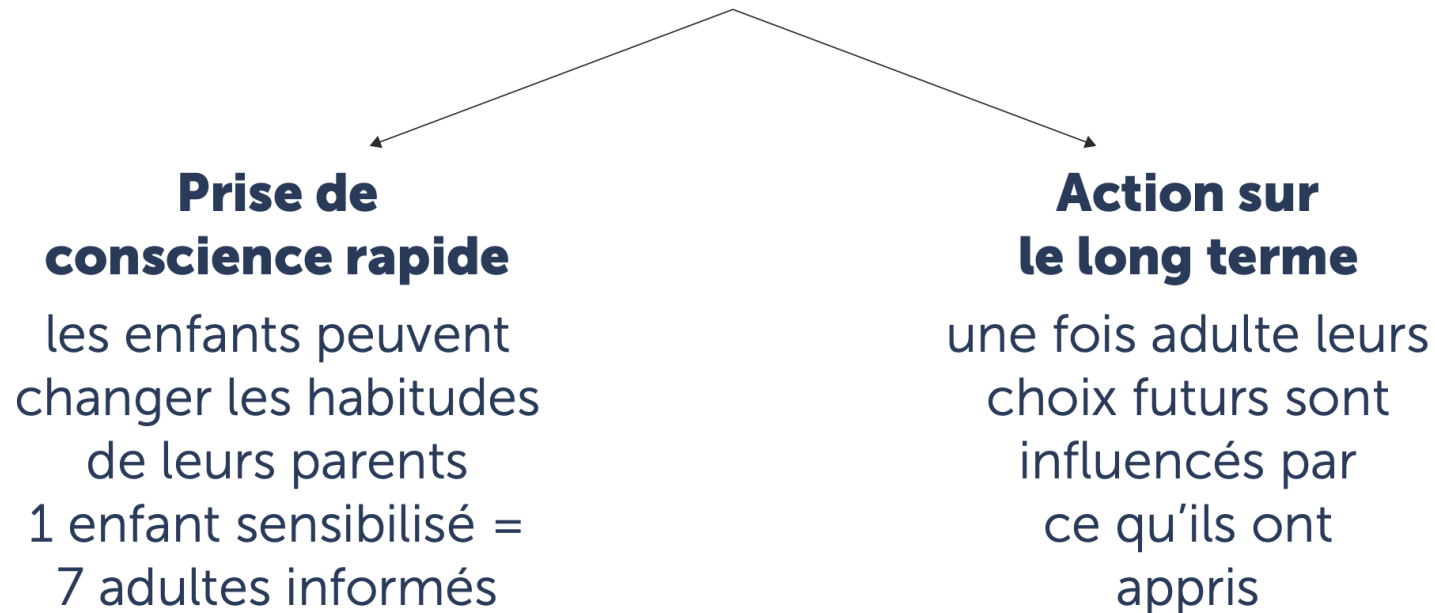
**Prise de conscience rapide**

les enfants peuvent changer les habitudes de leurs parents
1 enfant sensibilisé = 7 adultes informés

**Action sur le long terme**

une fois adulte leurs choix futurs sont influencés par ce qu'ils ont appris